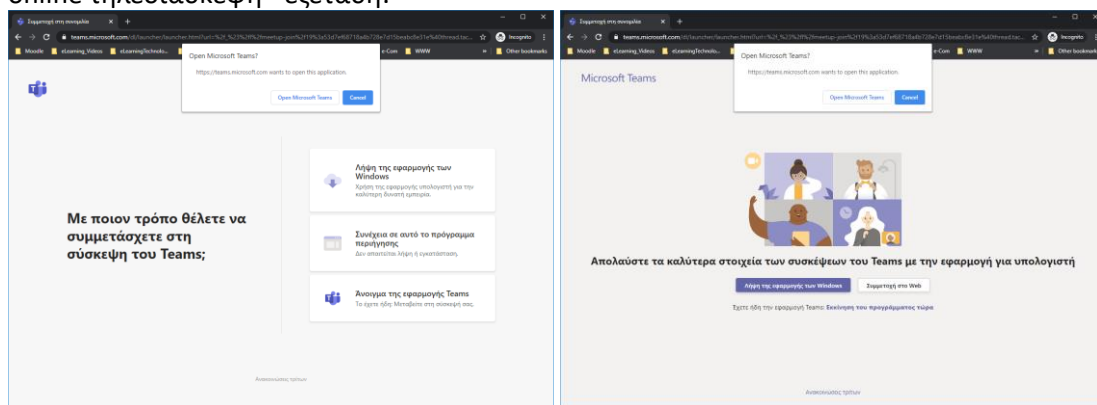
online τηλεσυσκεψη - εξέταση.

Συμμετοχή στη συνάντηση

teams.microsoft.com/dl/launcher/launcher.html?url=%2f_%23%2fl%2fmeetup-join%2f19%3a53d7ef68718a6b726e7d15beabc8e31e%40thread.tac...

Incognito

Moodle eLearning_Videos eLearningTechnolo... e-Com WWW Other bookmarks

Open Microsoft Teams?

https://teams.microsoft.com wants to open this application.

Open Microsoft Teams Cancel

Με ποιον τρόπο θέλετε να συμμετάσχετε στη σύσκεψη του Teams;

Λήψη της εφαρμογής των Windows
Χρήση της εφαρμογής υπολογιστή για την καλύτερη δυνατή εμπειρία.

Συνέχεια σε αυτό το πρόγραμμα περιήγησης
Δεν απαιτείται λήψη ή εγκατάσταση.

Άνοιγμα της εφαρμογής Teams
Το έχετε ήδη; Μεταβείτε στη σύσκεψή σας.

Ανακοινώσεις τρίτων

Συμμετοχή στη συνάντηση

teams.microsoft.com/dl/launcher/launcher.html?url=%2f_%23%2fl%2fmeetup-join%2f19%3a53d7ef68718a6b726e7d15beabc8e31e%40thread.tac...

Incognito

Moodle eLearning_Videos eLearningTechnolo... e-Com WWW Other bookmarks

Microsoft Teams

Open Microsoft Teams?

https://teams.microsoft.com wants to open this application.

Open Microsoft Teams Cancel

Απολαύστε τα καλύτερα στοιχεία των συσκέψεων του Teams με την εφαρμογή για υπολογιστή

Λήψη της εφαρμογής των Windows Συμμετοχή στο Web

Έχετε ήδη την εφαρμογή Teams; Εκκίνηση του προγράμματος τώρα

Ανακοινώσεις τρίτων